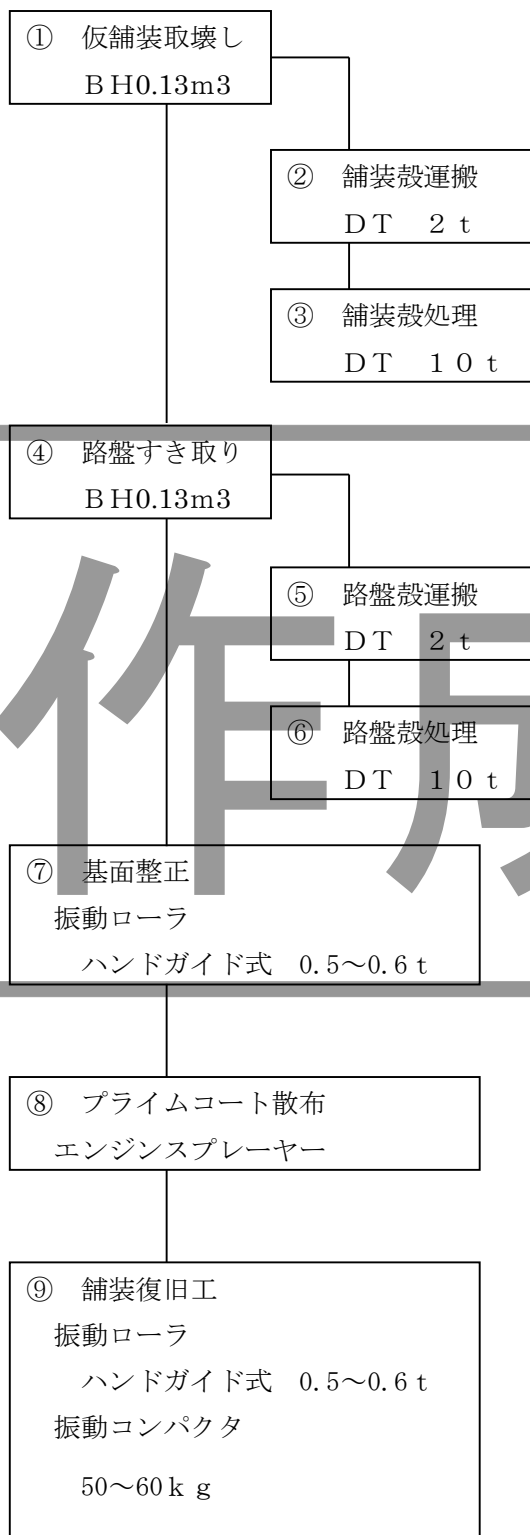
① 仮舗装取壊し
ＢH0.13m3

② 舗装殻運搬
ＤＴ　２ｔ

③ 舗装殻処理
ＤＴ　１０ｔ

④ 路盤すき取り
ＢH0.13m3

⑤ 路盤殻運搬
ＤＴ　２ｔ

⑥ 路盤殻処理
ＤＴ　１０ｔ

⑦ 基面整正
振動ローラ
ハンドガイド式　0.5～0.6ｔ

⑧ プライムコート散布
エンジンスプレーヤー

⑨ 舗装復旧工
振動ローラ
ハンドガイド式　0.5～0.6ｔ
振動コンパクタ
50～60ｋｇ

作成